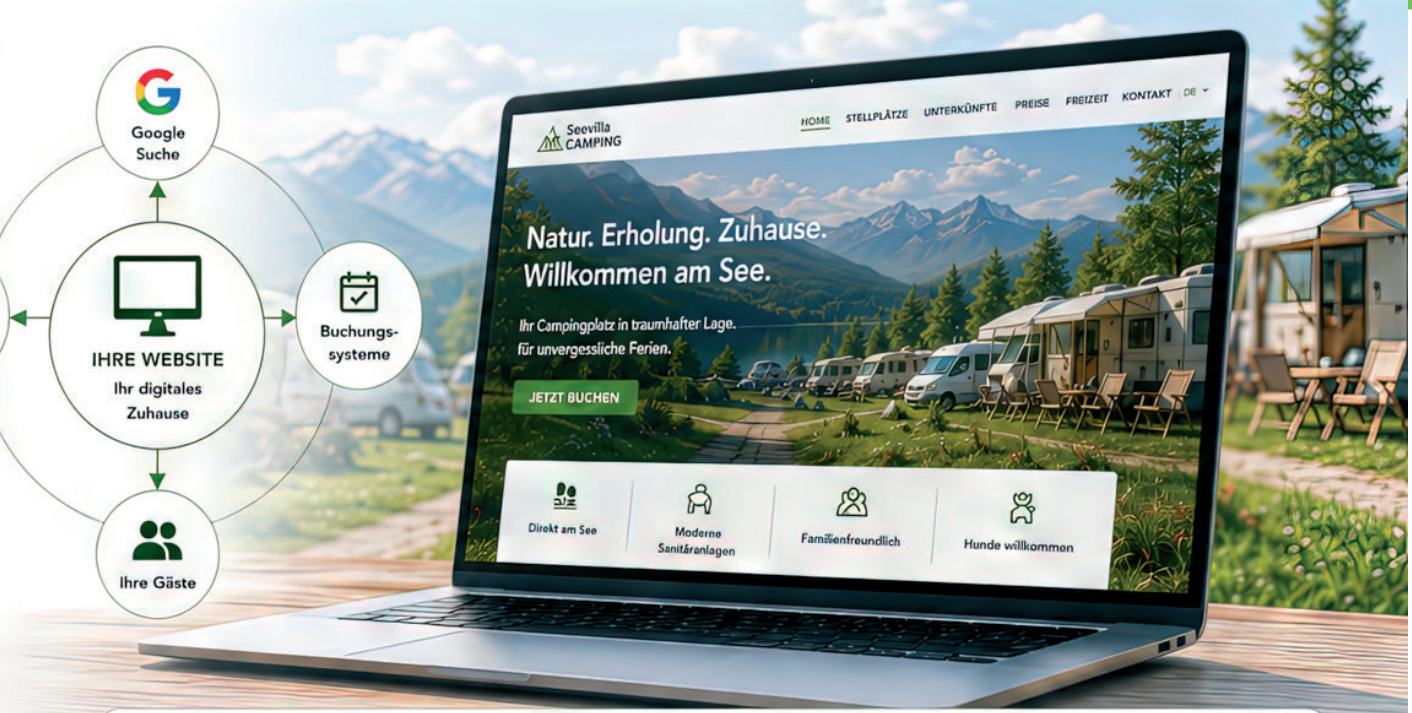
Google Suche

IHRE WEBSITE
Ihr digitales Zuhause

Buchungssysteme

Ihre Gäste

Seevilla CAMPING

HOME STELLPLÄTZE UNTERKÜNFTE PREISE FREIZEIT KONTAKT DE

Natur. Erholung. Zuhause. Willkommen am See.

Ihr Campingplatz in traumhafter Lage. für unvergessliche Ferien.

JETZT BUCHEN

Direkt am See

Moderne Sanitäranlagen

Familienfreundlich

Hunde willkommen